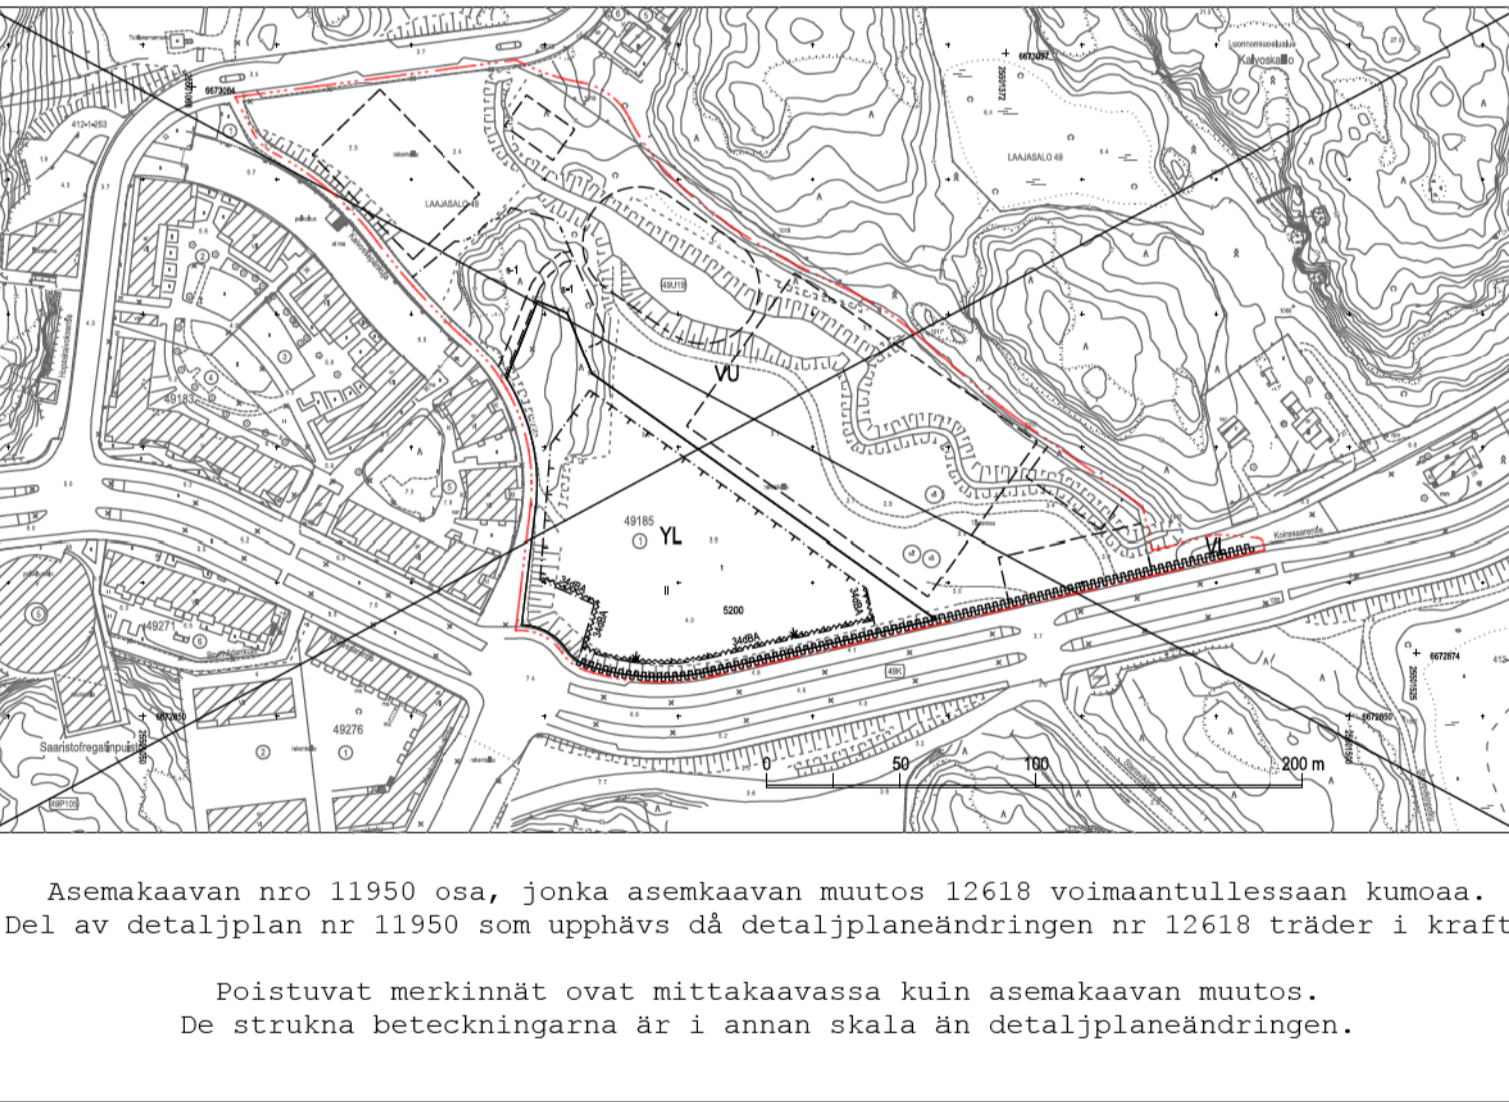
Kalvoskallio

LAAJASALO 49

LAAJASALO 48

49U19

VU

49183

49185

YL

5200

34dBA

34dBA

34dBA

34dBA

VL

Koirasaarentie

49K

49271

49276

Saaristofregatinpuisto

49P105

0

50

100

200 m

Asemakaavan nro 11950 osa, jonka asemkaavan muutos 12618 voimaantullessaan kumoaa.
Del av detaljplan nr 11950 som upphävs då detaljplaneändringen nr 12618 träder i kraft

Poistuvat merkinnät ovat mittakaavassa kuin asemakaavan muutos.
De strukna beteckningarna är i annan skala än detaljplaneändringen.